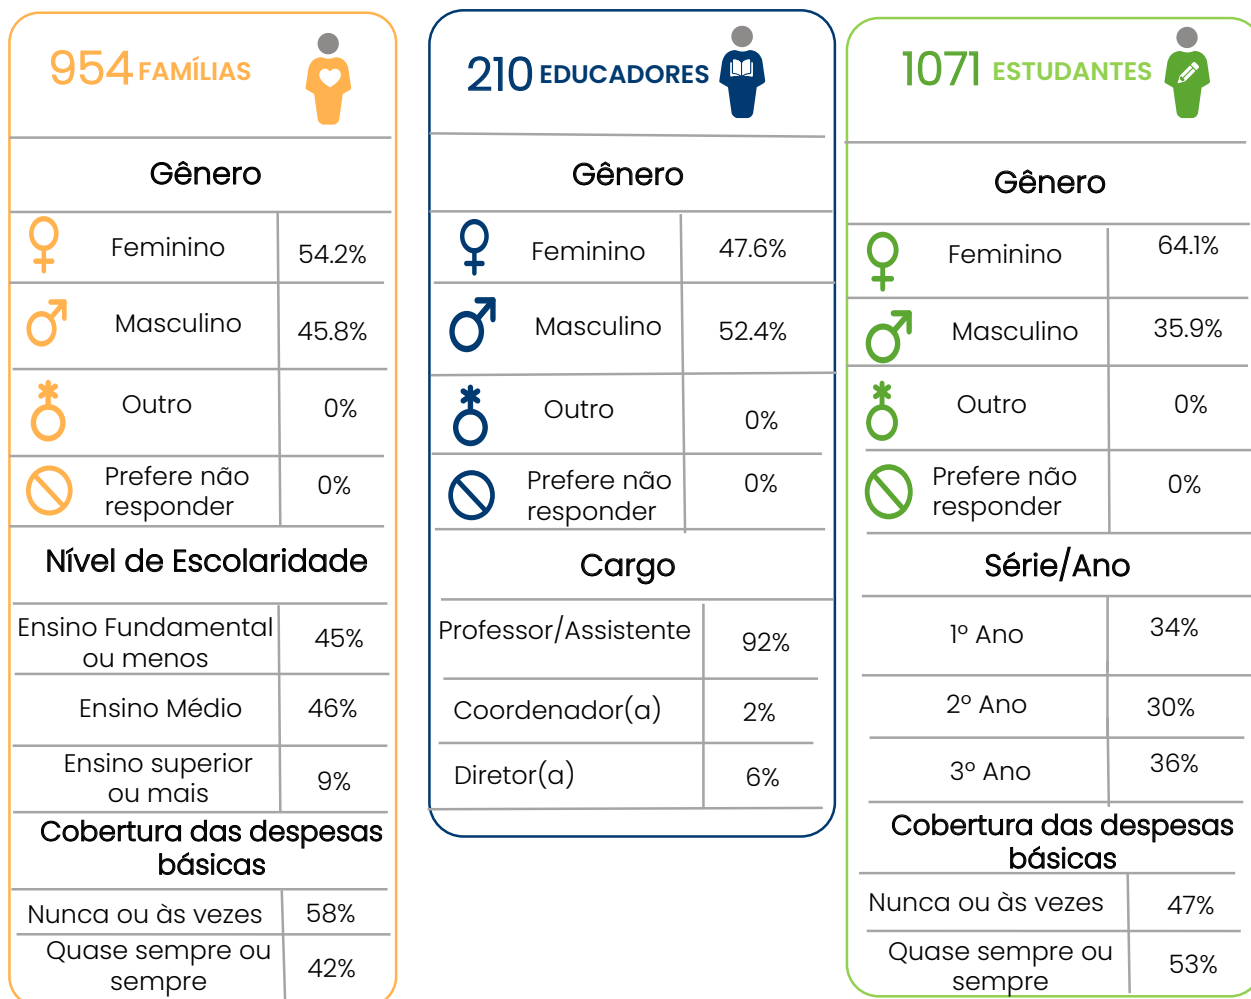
954 FAMÍLIAS

Gênero

| Feminino | 54.2% |
|---|---|
| Masculino | 45.8% |
| Outro | 0% |
| Prefere não responder | 0% |

Nível de Escolaridade

| Ensino Fundamental ou menos | 45% |
|---|---|
| Ensino Médio | 46% |
| Ensino superior ou mais | 9% |

Cobertura das despesas básicas

| Nunca ou às vezes | 58% |
|---|---|
| Quase sempre ou sempre | 42% |

210 EDUCADORES

Gênero

| Feminino | 47.6% |
|---|---|
| Masculino | 52.4% |
| Outro | 0% |
| Prefere não responder | 0% |

Cargo

| Professor/Assistente | 92% |
|---|---|
| Coordenador(a) | 2% |
| Diretor(a) | 6% |

1071 ESTUDANTES

Gênero

| Feminino | 64.1% |
|---|---|
| Masculino | 35.9% |
| Outro | 0% |
| Prefere não responder | 0% |

Série/Ano

| 1º Ano | 34% |
|---|---|
| 2º Ano | 30% |
| 3º Ano | 36% |

Cobertura das despesas básicas

| Nunca ou às vezes | 47% |
|---|---|
| Quase sempre ou sempre | 53% |